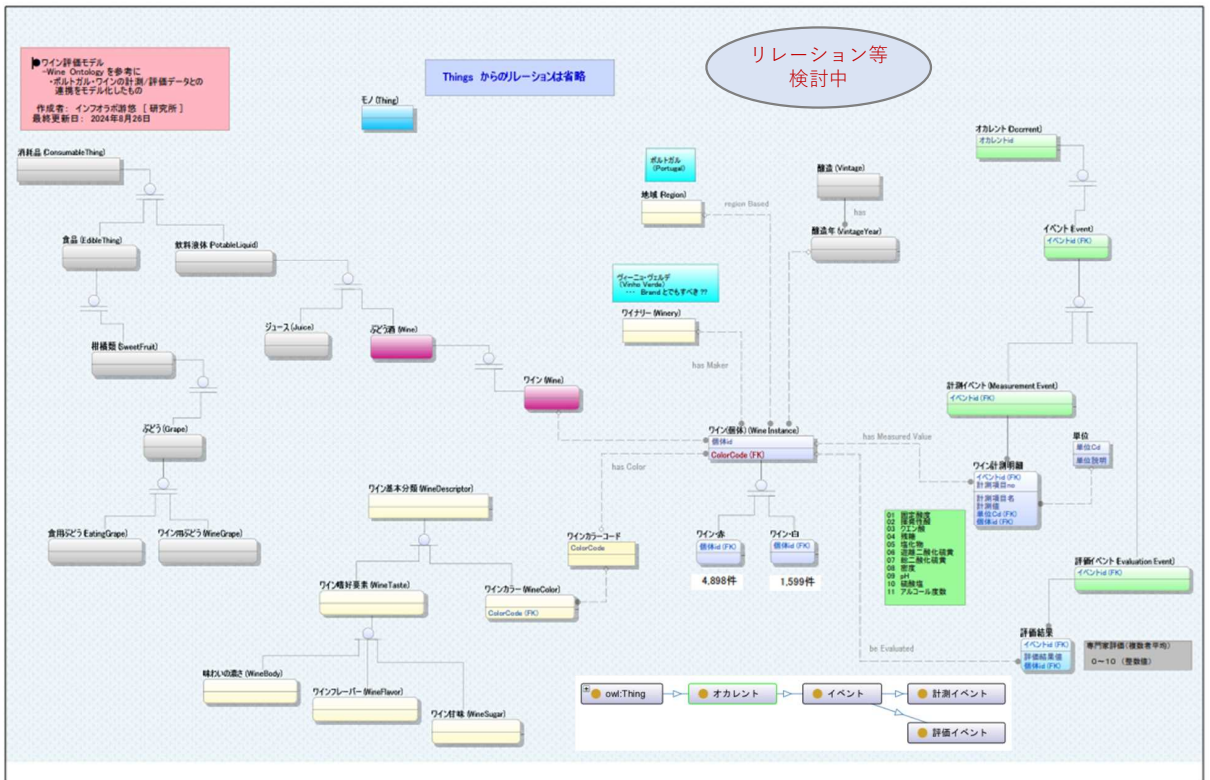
■ワイン評価モデル
-Wine Ontology を参考に
・ポルトガル・ワインの計測/評価データとの連携をモデル化したもの

作成者: インフオラボ游悠 [研究所]
最終更新日: 2024年8月26日

Things からのリレーションは省略

リレーション等
検討中

モノ (Thing)

消耗品 (ConsumableThing)

食品 (EdibleThing)

飲料液体 (PotableLiquid)

柑橘類 (SweetFruit)

ジュース (Juice)

ぶどう酒 (Wine)

ワイン (Wine)

ぶどう (Grape)

食用ぶどう EatingGrape)

ワイン用ぶどう (WineGrape)

ワイン基本分類 (WineDescriptor)

ワイン嗜好要素 (WineTaste)

味わいの濃さ (WineBody)

ワインフレーバー (WineFlavor)

ワイン甘味 (WineSugar)

ワインカラー (WineColor)
ColorCode (FK)

ワインカラーコード
ColorCode

has Color

ポルトガル
(Portugal)

地域 (Region)

region Based

醸造 (Vintage)

has

醸造年 (VintageYear)

ヴィーニュ・ヴェルデ
(Vinho Verde)
… Brand とでもすべき??

ワイナリー (Winery)

has Maker

ワイン(個体) (Wine Instance)
個体id
ColorCode (FK)

ワイン-赤
個体id (FK)

ワイン-白
個体id (FK)

4,898件

1,599件

has Measured Value

be Evaluated

オカレント (Occrrent)
オカレントid

イベント (Event)
イベントid (FK)

計測イベント (Measurement Event)
イベントid (FK)

単位
単位Cd
単位説明

ワイン計測明細
イベントid (FK)
計測項目no
計測項目名
計測値
単位Cd (FK)
個体id (FK)

01 固定酸度
02 揮発性酸
03 クエン酸
04 残糖
05 塩化物
06 遊離二酸化硫黄
07 総二酸化硫黄
08 密度
09 pH
10 硫酸塩
11 アルコール度数

評価イベント (Evaluation Event)
イベントid (FK)

評価結果
イベントid (FK)
評価結果値
個体id (FK)

専門家評価 (複数者平均)
0~10 (整数値)

owl:Thing
オカレント
イベント
計測イベント
評価イベント